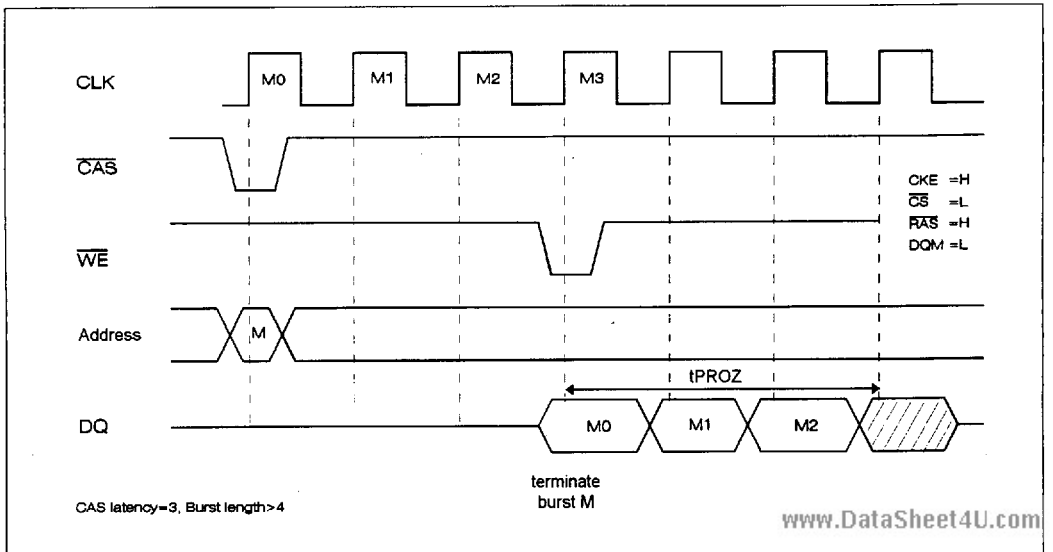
CLK

M0

M1

M2

M3

$\overline{CAS}$

CKE =H
$\overline{CS}$ =L
$\overline{RAS}$ =H
DQM =L

$\overline{WE}$

Address

M

tPROZ

DQ

M0

M1

M2

terminate burst M

CAS latency=3, Burst length>4

www.DataSheet4U.com